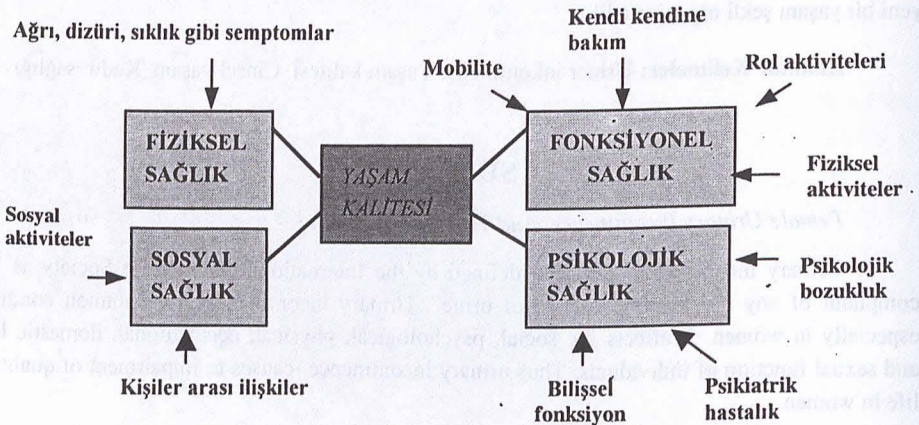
yeni bir yaşam şekli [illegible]

Ağrı, dizüri, sıklık gibi semptomlar

Kendi kendine bakım

Mobilite

Rol aktiviteleri

Anahtar Kelimeler: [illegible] yaşam kalitesi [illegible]

FİZİKSEL SAĞLIK

YAŞAM KALİTESİ

FONKSİYONEL SAĞLIK

Fiziksel aktiviteler

Sosyal aktiviteler

SOSYAL SAĞLIK

PSİKOLOJİK SAĞLIK

Psikolojik bozukluk

Female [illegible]

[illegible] urinary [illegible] by the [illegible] complaint of any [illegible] especially in women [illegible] social, psychologic, physical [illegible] and sexual function of individuals. Thus urinary incontinence causes to impairment of quality of life in women.

Kişiler arası ilişkiler

Bilişsel fonksiyon

Psikiatrik hastalık